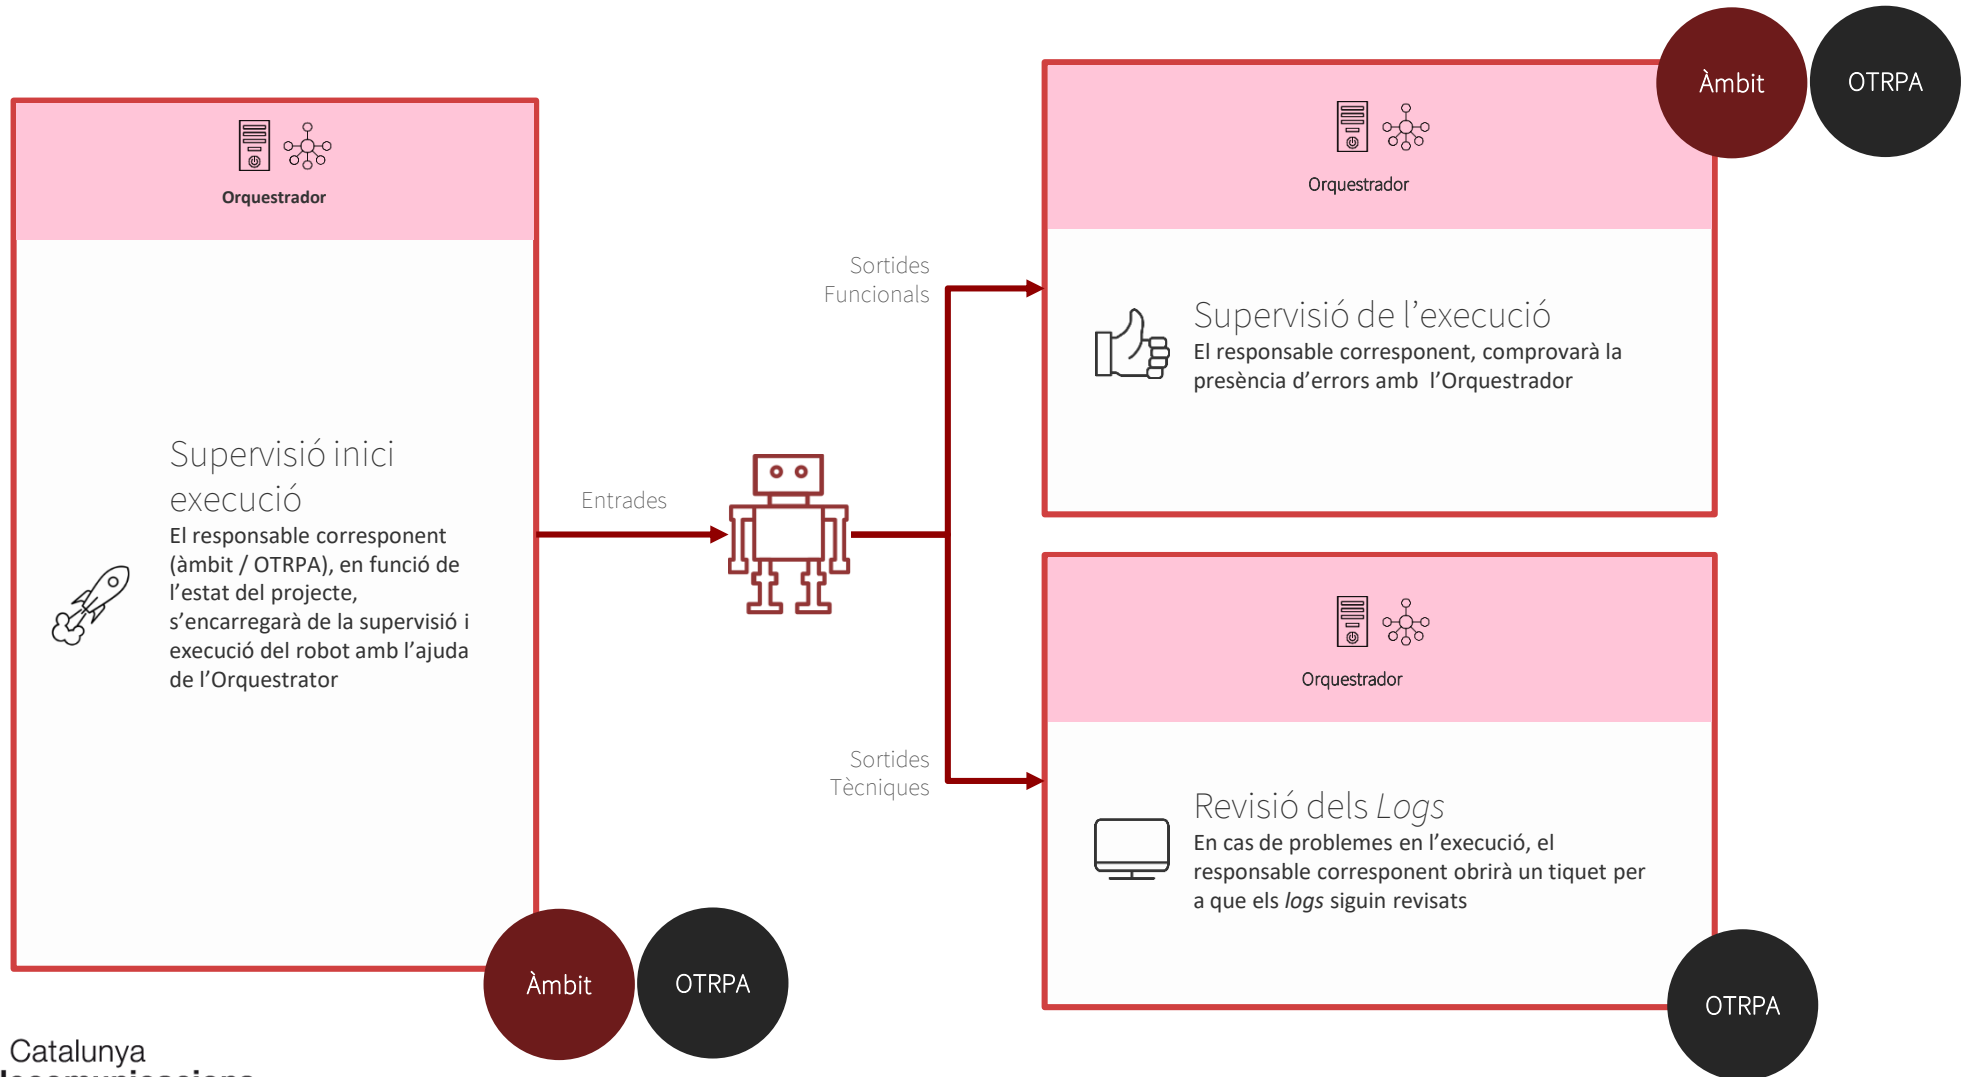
Orquestrador

Supervisió inici execució
El responsable corresponent (àmbit / OTRPA), en funció de l'estat del projecte, s'encarregarà de la supervisió i execució del robot amb l'ajuda de l'Orquestrator

Àmbit
OTRPA

Entrades

Sortides Funcionals

Sortides Tècniques

Àmbit
OTRPA

Orquestrador

Supervisió de l'execució
El responsable corresponent, comprovarà la presència d'errors amb l'Orquestrador

Orquestrador

Revisió dels *Logs*
En cas de problemes en l'execució, el responsable corresponent obrirà un tiquet per a que els *logs* siguin revisats

OTRPA

Catalunya
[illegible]